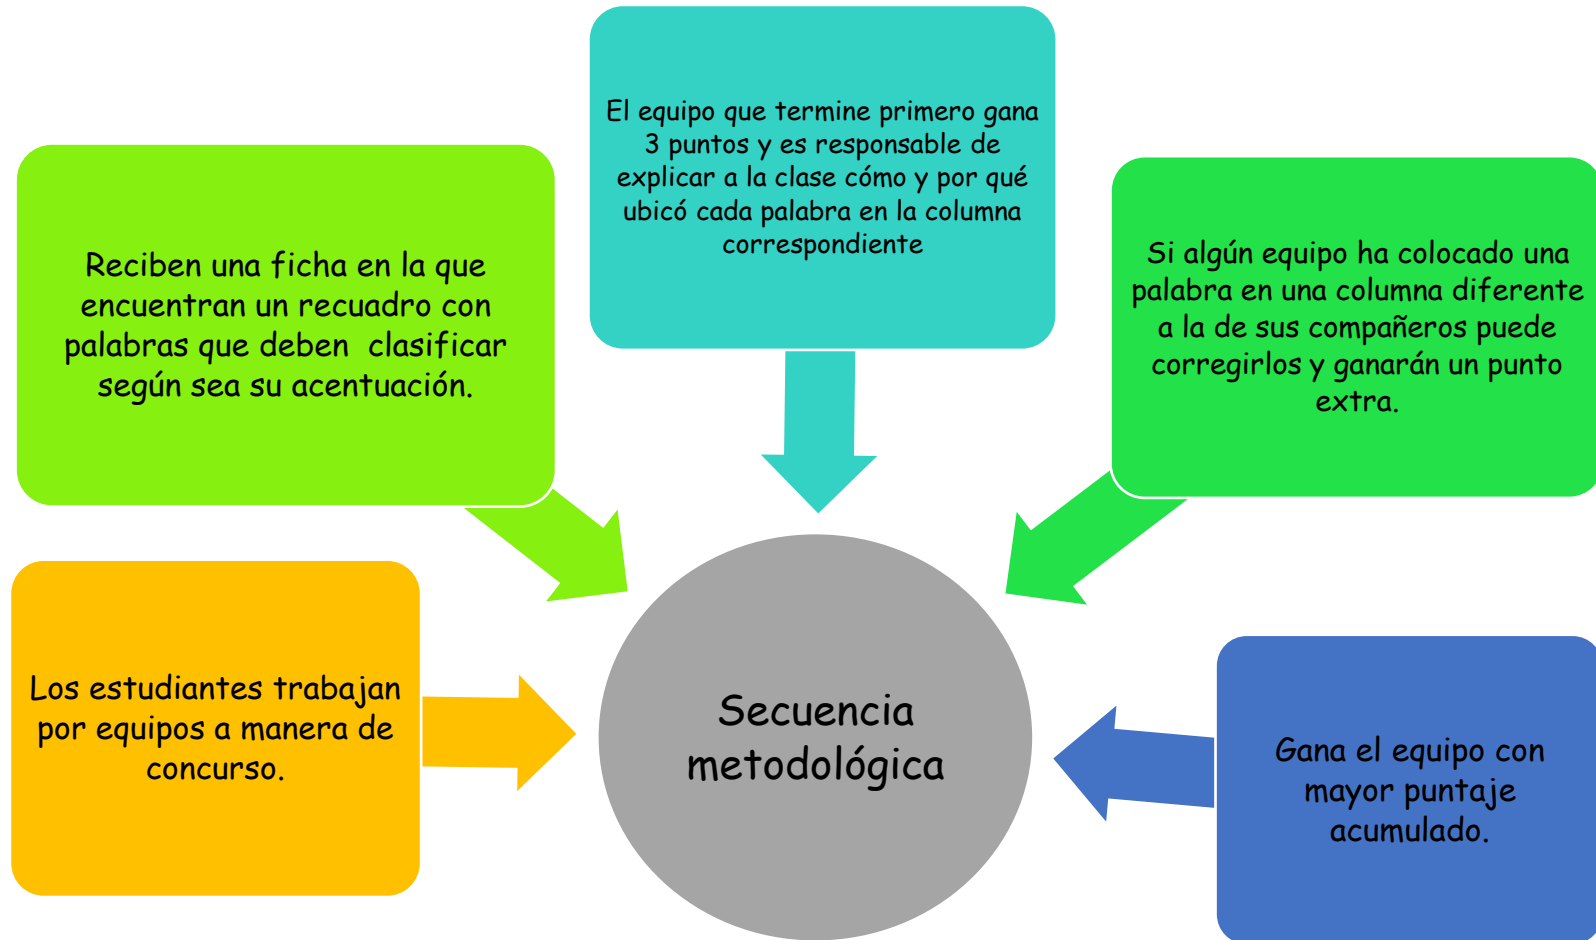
Los estudiantes trabajan por equipos a manera de concurso.

Reciben una ficha en la que encuentran un recuadro con palabras que deben clasificar según sea su acentuación.

El equipo que termine primero gana 3 puntos y es responsable de explicar a la clase cómo y por qué ubicó cada palabra en la columna correspondiente

Si algún equipo ha colocado una palabra en una columna diferente a la de sus compañeros puede corregirlos y ganarán un punto extra.

Gana el equipo con mayor puntaje acumulado.

Secuencia metodológica